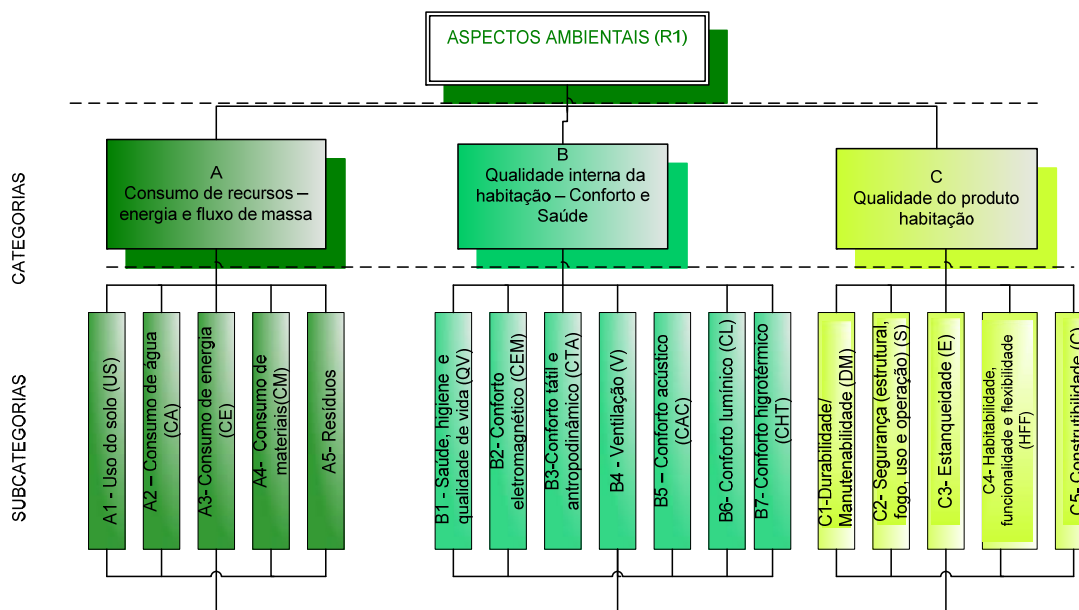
ASPECTOS AMBIENTAIS (R1)

CATEGORIAS

A
Consumo de recursos – energia e fluxo de massa

B
Qualidade interna da habitação – Conforto e Saúde

C
Qualidade do produto habitação

SUBCATEGORIAS

A1 - Uso do solo (US)

A2 – Consumo de água (CA)

A3-Consumo de energia (CE)

A4- Consumo de materiais(CM)

A5- Resíduos

B1 - Saúde, higiene e qualidade de vida (QV)

B2- Conforto eletromagnético (CEM)

B3-Conforto tátil e antropodinâmico (CTA)

B4 - Ventilação (V)

B5 – Conforto acústico (CAC)

B6- Conforto lumínico (CL)

B7- Conforto higrotérmico (CHT)

C1-Durabilidade/ Manutenabilidade (DM)

C2- Segurança (estrutural, fogo, uso e operação) (S)

C3- Estanqueidade (E)

C4- Habitabilidade, funcionalidade e flexibilidade (HFF)

C5- Construtibilidade (C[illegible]